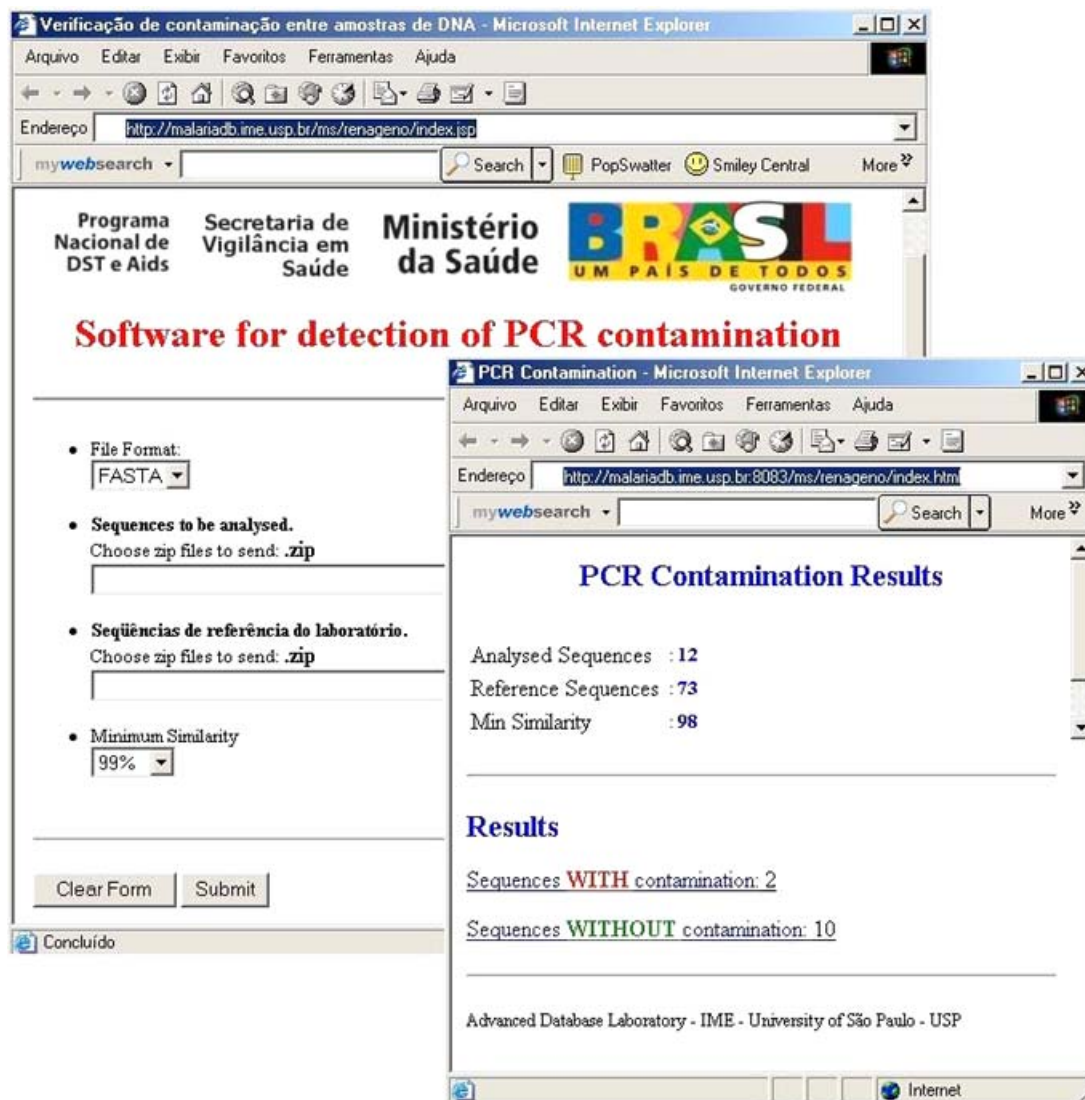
Verificação de contaminação entre amostras de DNA - Microsoft Internet Explorer

Arquivo Editar Exibir Favoritos Ferramentas Ajuda

Endereço http://malariadb.ime.usp.br/ms/renageno/index.jsp

mywebsearch Search PopSwatter Smiley Central More

Programa Nacional de DST e Aids

Secretaria de Vigilância em Saúde

Ministério da Saúde

BRASIL UM PAÍS DE TODOS GOVERNO FEDERAL

Software for detection of PCR contamination

• File Format:
FASTA

• Sequences to be analysed.
Choose zip files to send: .zip

• Seqüências de referência do laboratório.
Choose zip files to send: .zip

• Minimum Similarity
99%

Clear Form Submit

Concluído

PCR Contamination - Microsoft Internet Explorer

Arquivo Editar Exibir Favoritos Ferramentas Ajuda

Endereço http://malariadb.ime.usp.br:8083/ms/renageno/index.htm

mywebsearch Search More

PCR Contamination Results

Analysed Sequences : 12
Reference Sequences : 73
Min Similarity : 98

Results

Sequences WITH contamination: 2

Sequences WITHOUT contamination: 10

Advanced Database Laboratory - IME - University of São Paulo - USP

Internet